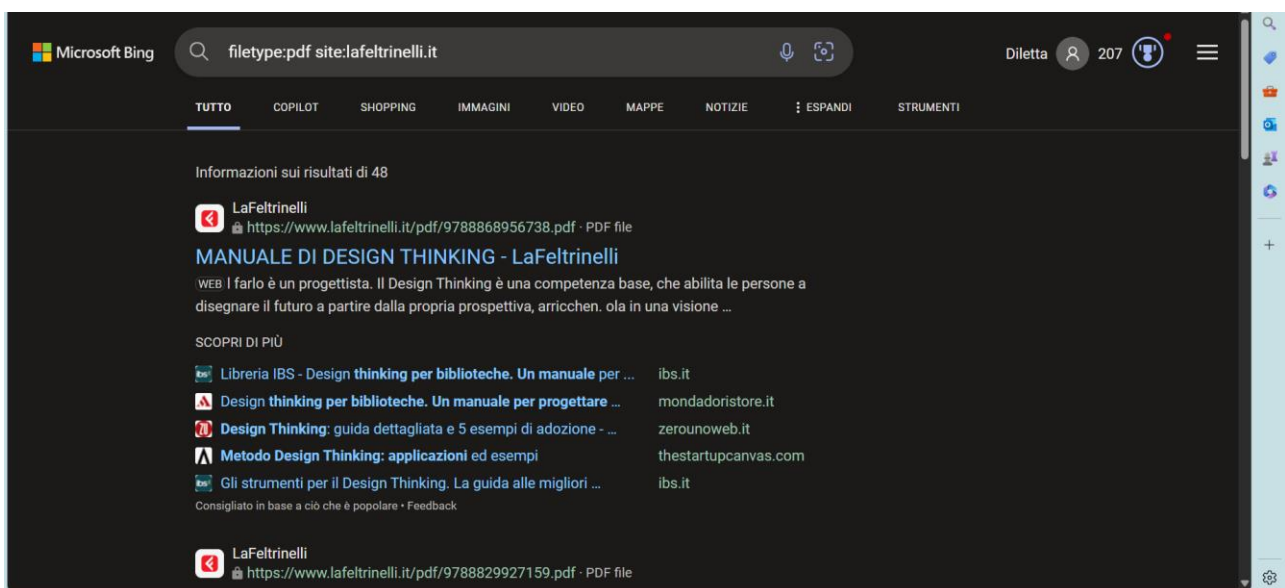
Microsoft Bing

filetype:pdf site:lafeltrinelli.it

Diletta 207

TUTTO COPILOT SHOPPING IMMAGINI VIDEO MAPPE NOTIZIE ⋮ ESPANDI STRUMENTI

Informazioni sui risultati di 48

LaFeltrinelli
https://www.lafeltrinelli.it/pdf/9788868956738.pdf · PDF file

MANUALE DI DESIGN THINKING - LaFeltrinelli

WEB l farlo è un progettista. Il Design Thinking è una competenza base, che abilita le persone a disegnare il futuro a partire dalla propria prospettiva, arricchen. ola in una visione ...

SCOPRI DI PIÙ

Libreria IBS - Design thinking per biblioteche. Un manuale per ... ibs.it
Design thinking per biblioteche. Un manuale per progettare ... mondadoristore.it
Design Thinking: guida dettagliata e 5 esempi di adozione - ... zerounoweb.it
Metodo Design Thinking: applicazioni ed esempi thestartupcanvas.com
Gli strumenti per il Design Thinking. La guida alle migliori ... ibs.it
Consigliato in base a ciò che è popolare • Feedback

LaFeltrinelli
https://www.lafeltrinelli.it/pdf/9788829927159.pdf · PDF file